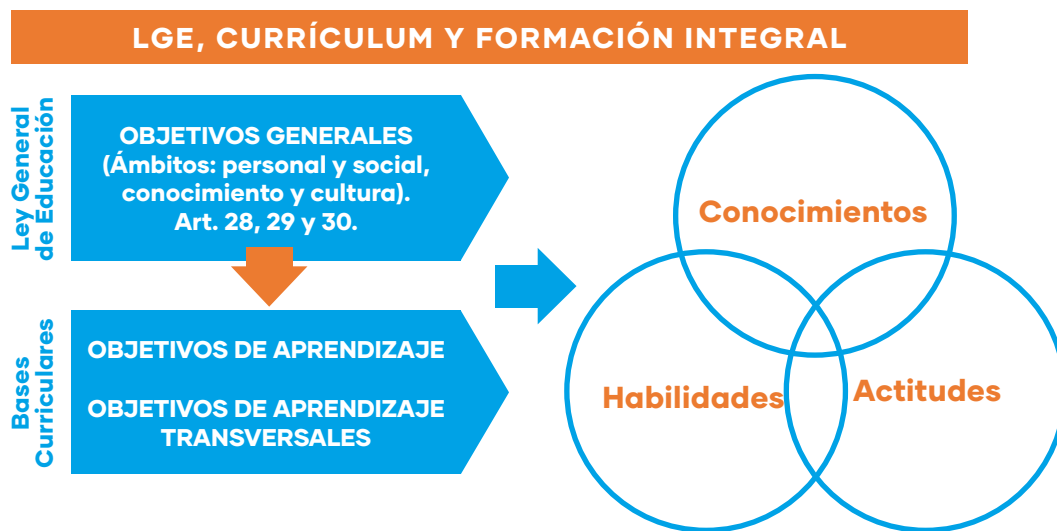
LGE, CURRÍCULUM Y FORMACIÓN INTEGRAL

Ley General de Educación

OBJETIVOS GENERALES (Ámbitos: personal y social, conocimiento y cultura). Art. 28, 29 y 30.

Bases Curriculares

OBJETIVOS DE APRENDIZAJE

OBJETIVOS DE APRENDIZAJE TRANSVERSALES

Conocimientos

Habilidades

Actitudes